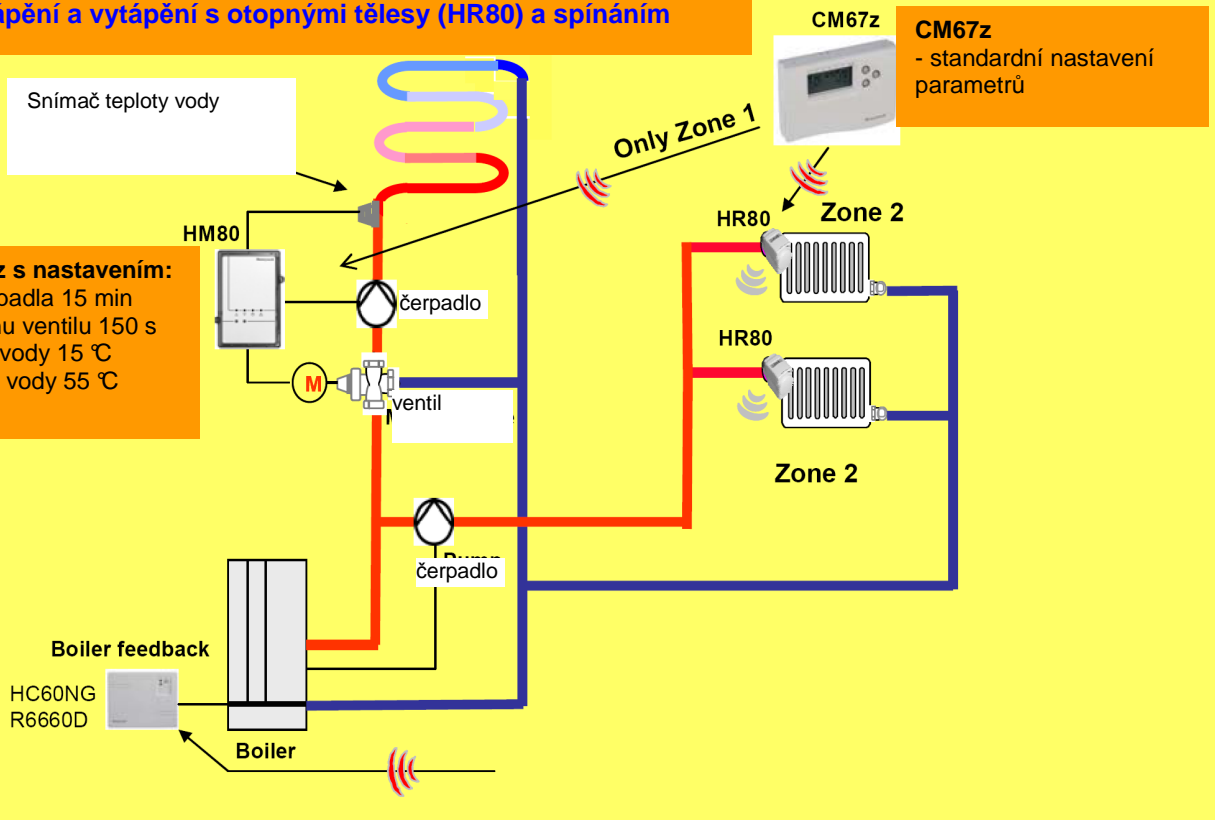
pění a vytápění s otopnými tělesy (HR80) a spínáním

CM67z

CM67z
- standardní nastavení parametrů

Snímač teploty vody

Only Zone 1

HM80

z s nastavením:
padla 15 min
nu ventilu 150 s
vody 15 ℃
vody 55 ℃

HR80

Zone 2

čerpadlo

HR80

M

ventil

Zone 2

Pump
čerpadlo

Boiler feedback

HC60NG
R6660D

Boiler